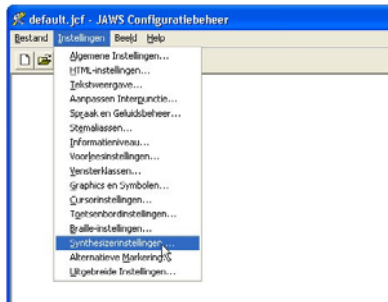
default.jcf - JAWS Configuratiebeheer

Bestand Instellingen Beeld Help

Algemene Instellingen...
HTML-instellingen...
Tekstweergave...
Aanpassen Interpunctie...
Spraak en Geluidsbeheer...
Stemaliassen...
Informatieniveau...
Voorleesinstellingen...
Vensterklassen...
Graphics en Symbolen...
Cursorinstellingen...
Toetsenbordinstellingen...
Braille-instellingen...
Synthesizerinstellingen...
Alternatieve Markeringen...
Uitgebreide Instellingen...